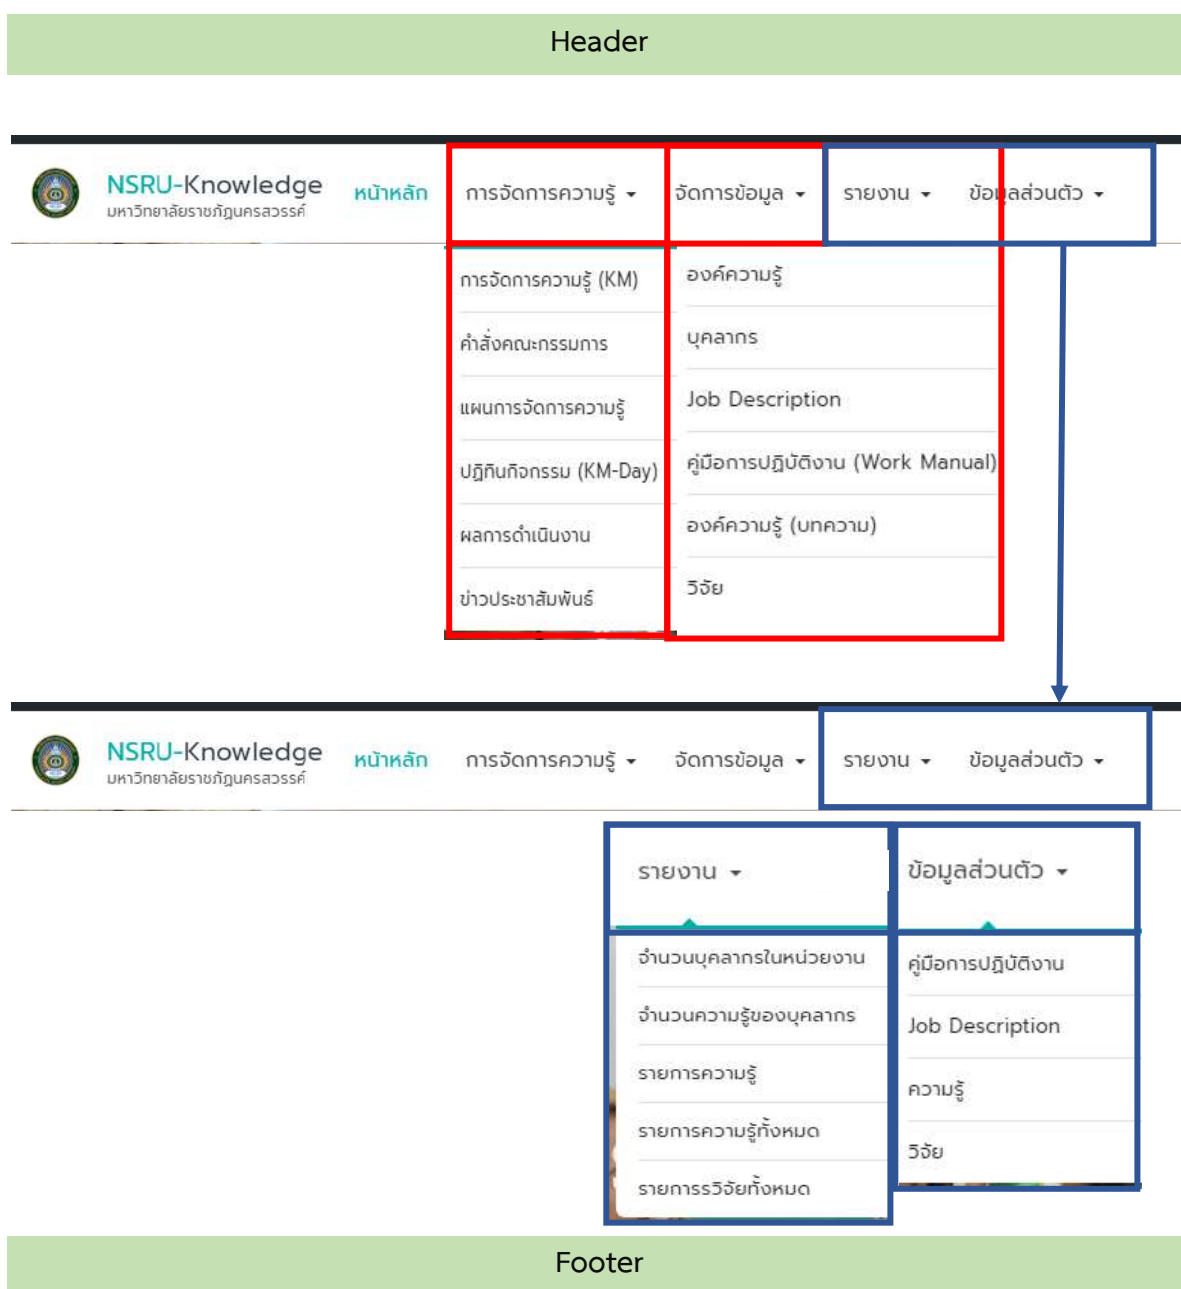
Header

NSRU-Knowledge
มหาวิทยาลัยราชภัฏนครสวรรค์

หน้าหลัก การจัดการความรู้ จัดการข้อมูล รายงาน ข้อมูลส่วนตัว

การจัดการความรู้ (KM)
คำสั่งคณะกรรมการ
แผนการจัดการความรู้
ปฏิทินกิจกรรม (KM-Day)
ผลการดำเนินงาน
ข่าวประชาสัมพันธ์

องค์ความรู้
บุคลากร
Job Description
คู่มือการปฏิบัติงาน (Work Manual)
องค์ความรู้ (บทความ)
วิจัย

NSRU-Knowledge
มหาวิทยาลัยราชภัฏนครสวรรค์

หน้าหลัก การจัดการความรู้ จัดการข้อมูล รายงาน ข้อมูลส่วนตัว

รายงาน
จำนวนบุคลากรในหน่วยงาน
จำนวนความรู้ของบุคลากร
รายการความรู้
รายการความรู้ทั้งหมด
รายการวิจัยทั้งหมด

ข้อมูลส่วนตัว
คู่มือการปฏิบัติงาน
Job Description
ความรู้
วิจัย

Footer